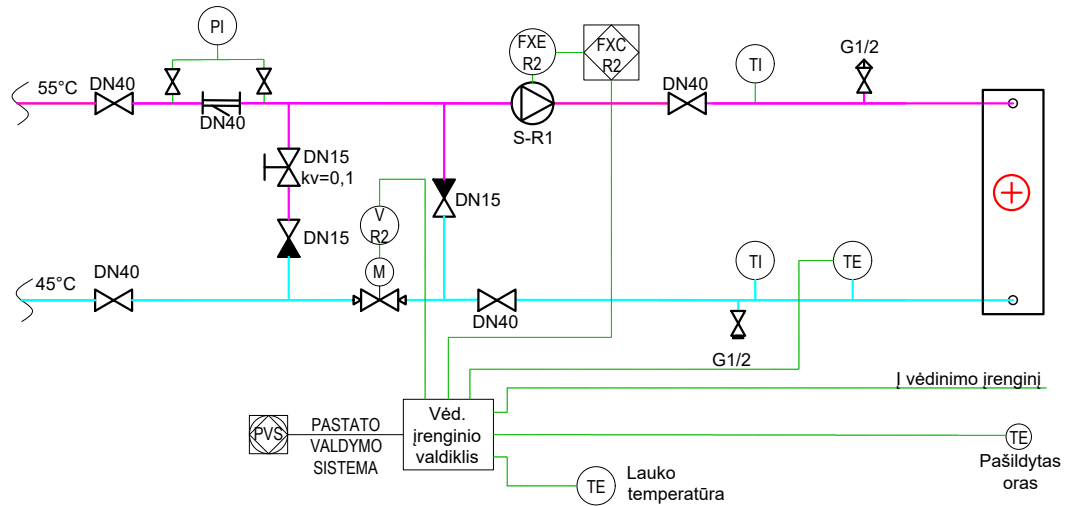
PI
FXE
R2
FXC
R2
55°C
DN40
DN40
DN40
TI
G1/2
S-R1
DN15
kv=0,1
DN15
V
R2
DN15
M
45°C
DN40
TI
TE
DN40
G1/2
Į vėdinimo įrenginį
PVS
PASTATO
VALDYMO
SISTEMA
Vėd.
įrenginio
valdiklis
TE
Pašildytas
oras
TE
Lauko
temperatūra